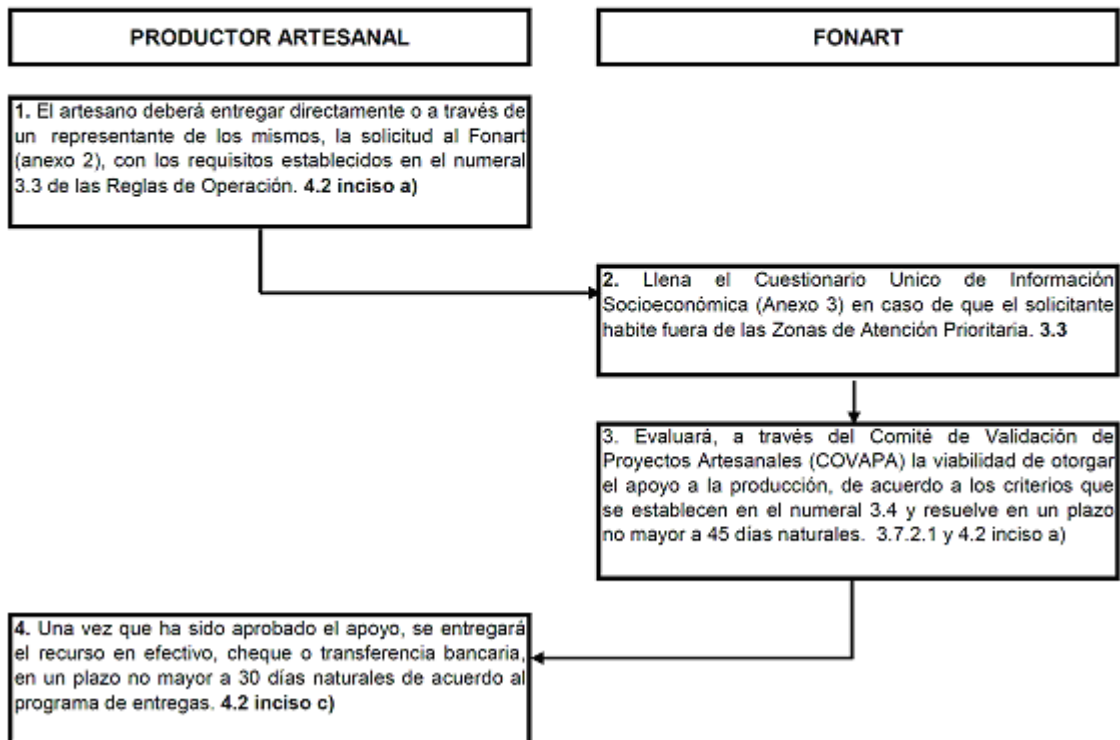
PRODUCTOR ARTESANAL

FONART

1. El artesano deberá entregar directamente o a través de un representante de los mismos, la solicitud al Fonart (anexo 2), con los requisitos establecidos en el numeral 3.3 de las Reglas de Operación. 4.2 inciso a)

2. Llena el Cuestionario Unico de Información Socioeconómica (Anexo 3) en caso de que el solicitante habite fuera de las Zonas de Atención Prioritaria. 3.3

3. Evaluará, a través del Comité de Validación de Proyectos Artesanales (COVAPA) la viabilidad de otorgar el apoyo a la producción, de acuerdo a los criterios que se establecen en el numeral 3.4 y resuelve en un plazo no mayor a 45 días naturales. 3.7.2.1 y 4.2 inciso a)

4. Una vez que ha sido aprobado el apoyo, se entregará el recurso en efectivo, cheque o transferencia bancaria, en un plazo no mayor a 30 días naturales de acuerdo al programa de entregas. 4.2 inciso c)